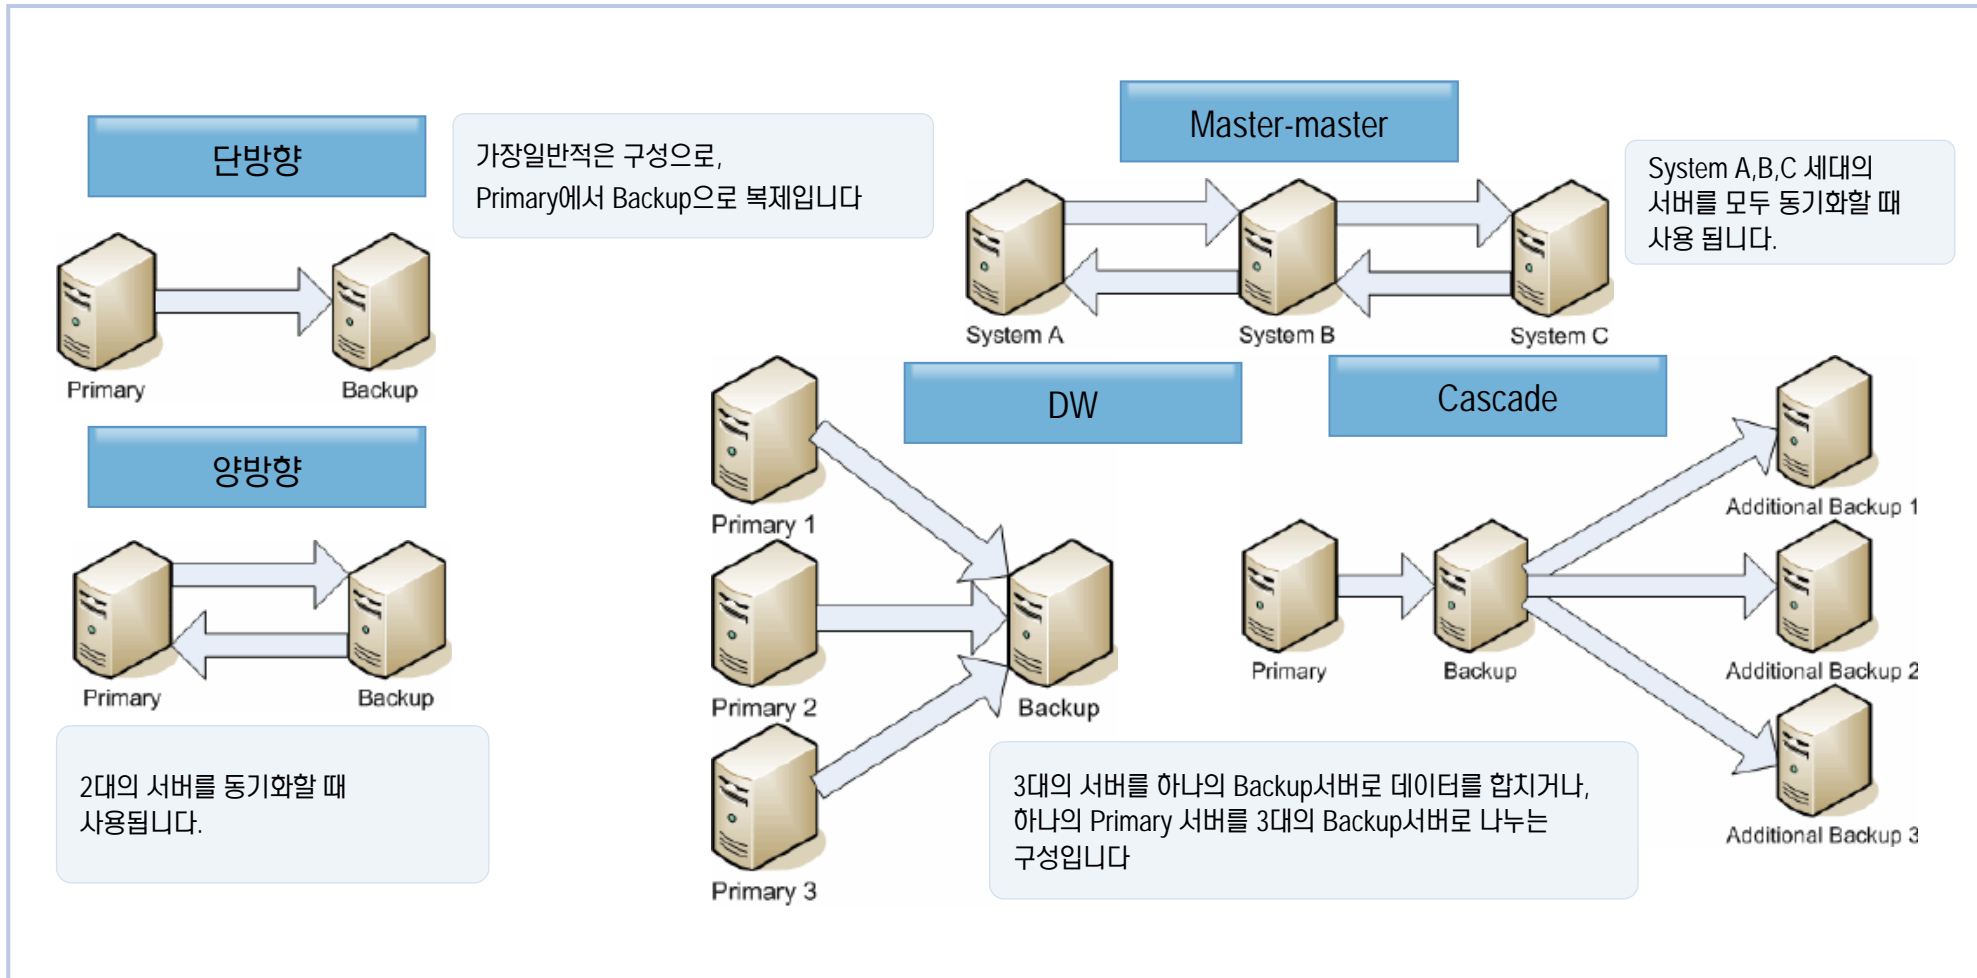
단방향

가장일반적은 구성으로,
Primary에서 Backup으로 복제입니다

Primary

Backup

양방향

Primary

Backup

2대의 서버를 동기화할 때
사용됩니다.

Master-master

System A

System B

System C

System A,B,C 세대의
서버를 모두 동기화할 때
사용 됩니다.

DW

Primary 1

Primary 2

Primary 3

Backup

Cascade

Primary

Backup

Additional Backup 1

Additional Backup 2

Additional Backup 3

3대의 서버를 하나의 Backup서버로 데이터를 합치거나,
하나의 Primary 서버를 3대의 Backup서버로 나누는
구성입니다